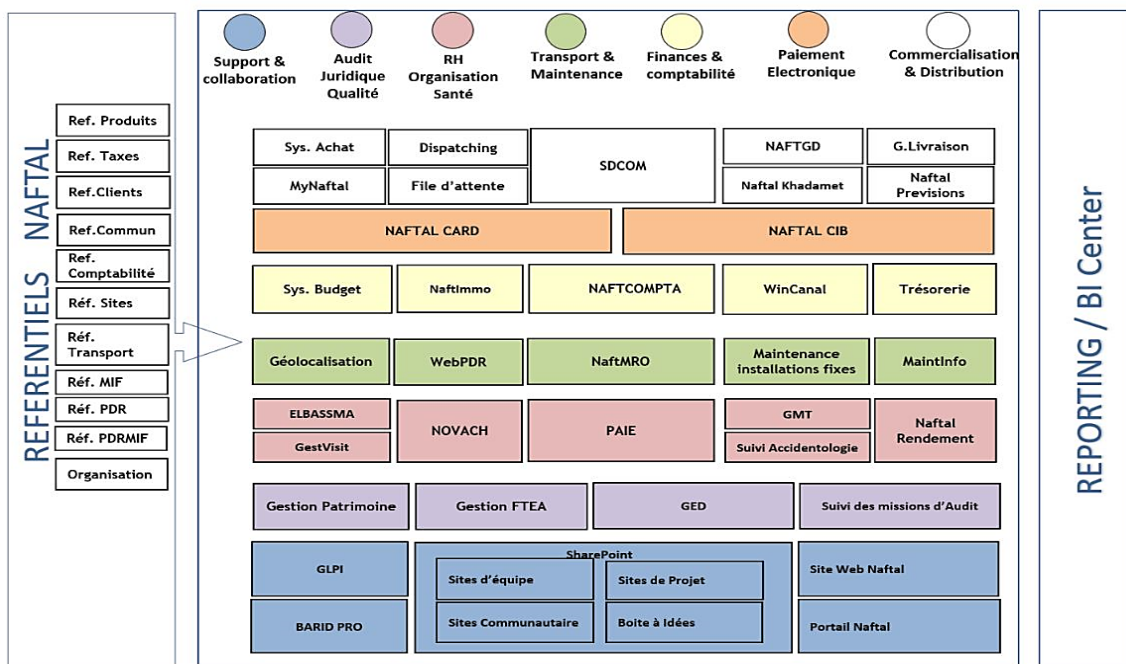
REFERENTIELS NAFTAL

Ref. Produits
Ref. Taxes
Ref.Clients
Ref.Commun
Ref. Comptabilité
Réf. Sites
Réf. Transport
Réf. MIF
Réf. PDR
Réf. PDRMIF
Organisation

Support & collaboration
Audit Juridique Qualité
RH Organisation Santé
Transport & Maintenance
Finances & comptabilité
Paiement Electronique
Commercialisation & Distribution

Sys. Achat
Dispatching
SDCOM
NAFTGD
G.Livraison
MyNaftal
File d'attente
Naftal Khadamet
Naftal Previsions

NAFTAL CARD
NAFTAL CIB

Sys. Budget
NaftImmo
NAFTCOMPTA
WinCanal
Trésorerie

Géolocalisation
WebPDR
NaftMRO
Maintenance installations fixes
MaintInfo

ELBASSMA
GestVisit
NOVACH
PAIE
GMT
Suivi Accidentologie
Naftal Rendement

Gestion Patrimoine
Gestion FTEA
GED
Suivi des missions d'Audit

GLPI
BARID PRO
SharePoint
Sites d'équipe
Sites de Projet
Sites Communautaire
Boite à Idées
Site Web Naftal
Portail Naftal

REPORTING / BI Center